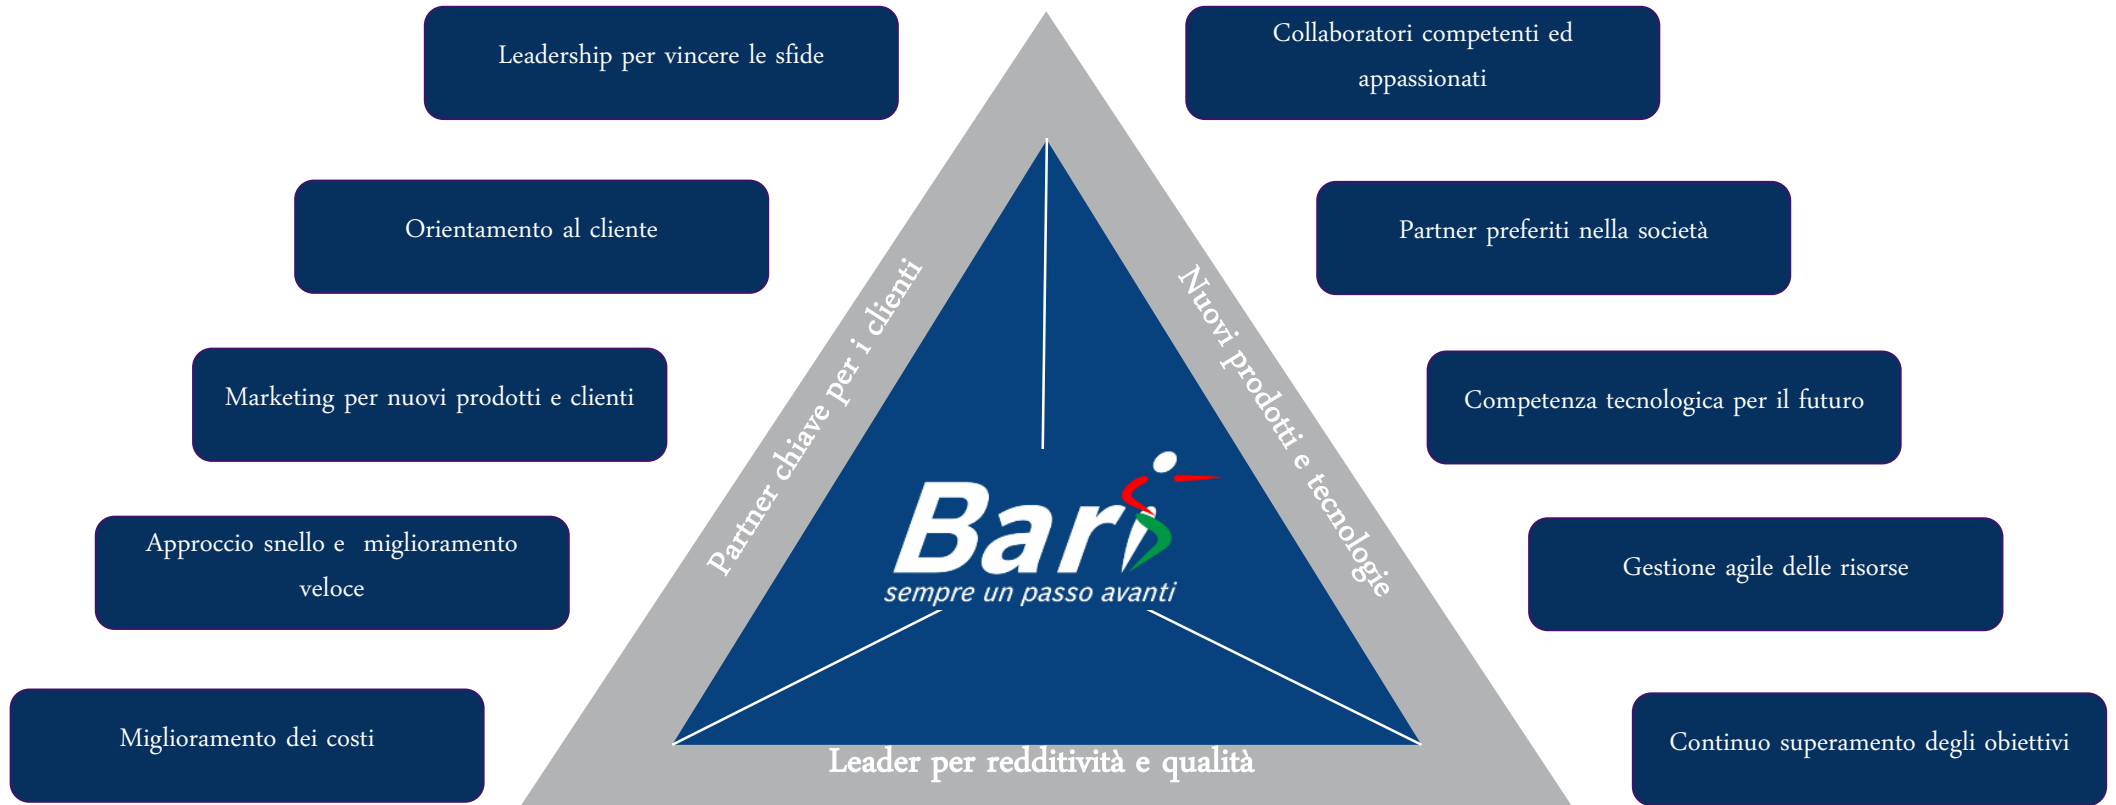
Leadership per vincere le sfide

Orientamento al cliente

Marketing per nuovi prodotti e clienti

Approccio snello e miglioramento veloce

Miglioramento dei costi

Collaboratori competenti ed appassionati

Partner preferiti nella società

Competenza tecnologica per il futuro

Gestione agile delle risorse

Continuo superamento degli obiettivi

Partner chiave per i clienti

Nuovi prodotti e tecnologie

Bari

sempre un passo avanti

Leader per redditività e qualità